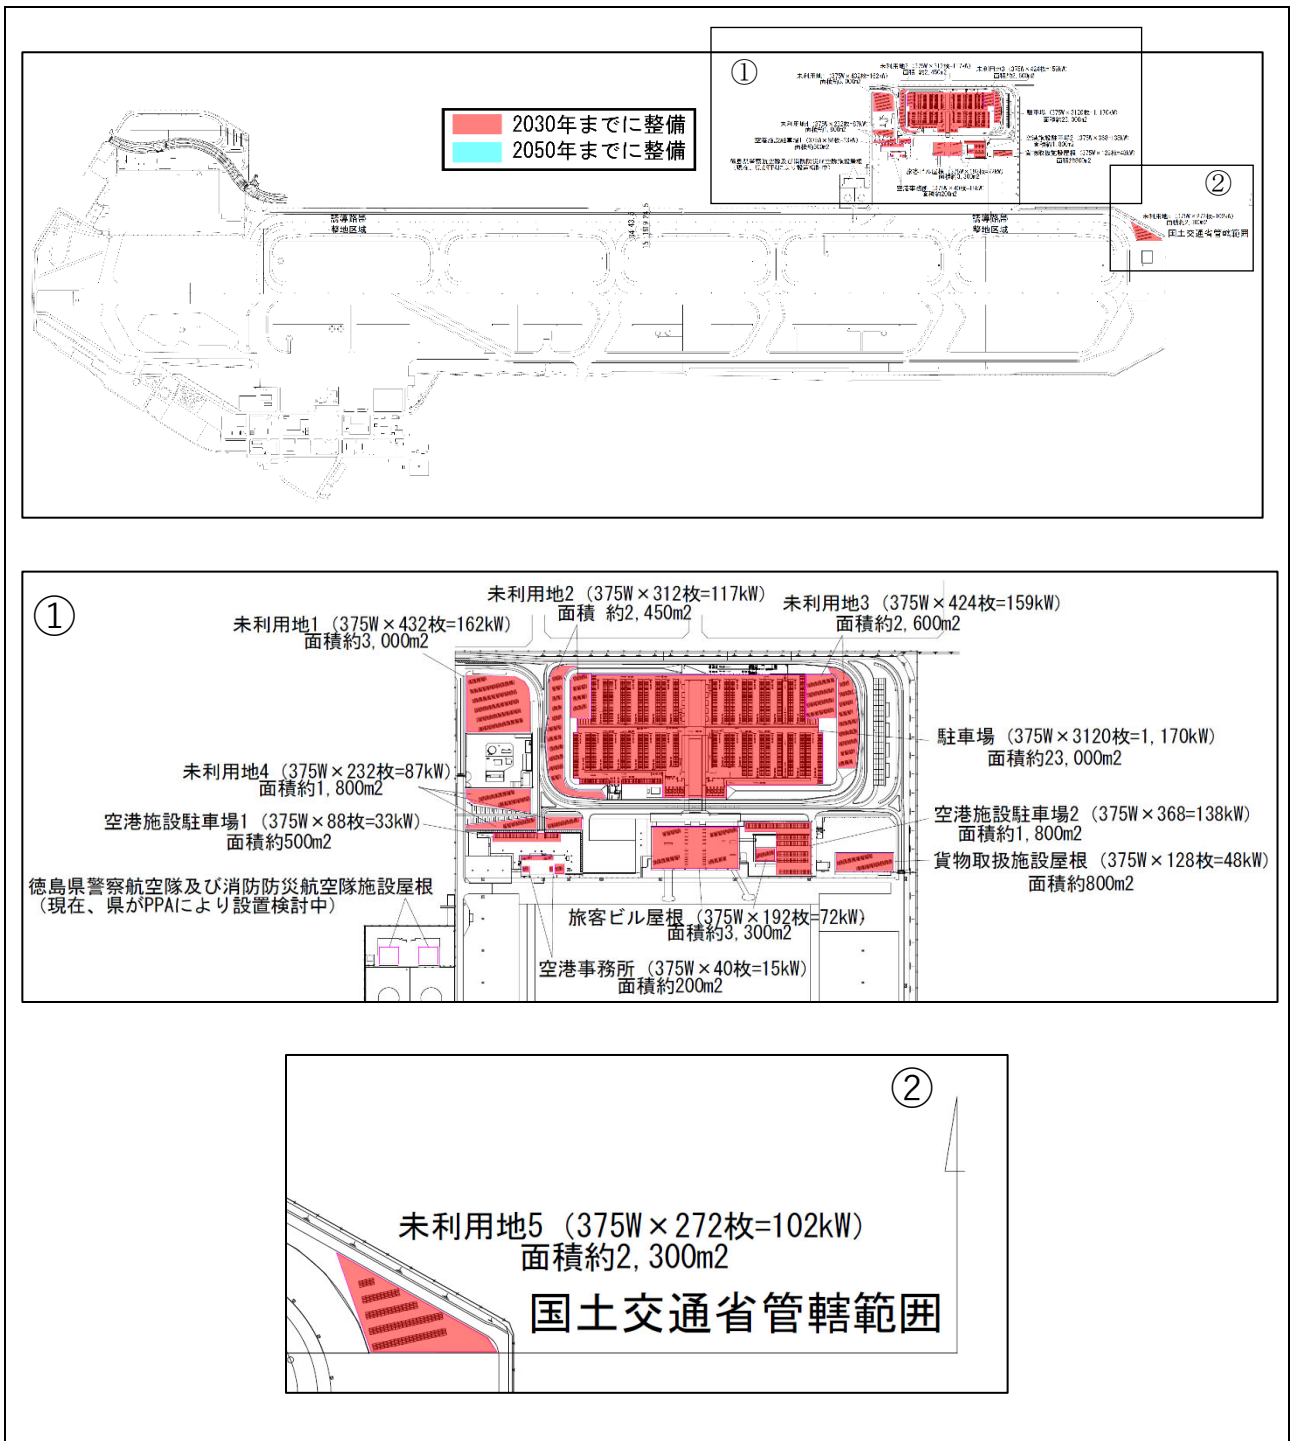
2030年までに整備
2050年までに整備

①

②

誘導路等
撃地区域

誘導路等
撃地区域

国土交通省管轄範囲

①

未利用地1（375W×432枚=162kW）
面積約3,000m2

未利用地2（375W×312枚=117kW）
面積 約2,450m2

未利用地3（375W×424枚=159kW）
面積約2,600m2

駐車場（375W×3120枚=1,170kW）
面積約23,000m2

未利用地4（375W×232枚=87kW）
面積約1,800m2

空港施設駐車場1（375W×88枚=33kW）
面積約500m2

空港施設駐車場2（375W×368=138kW）
面積約1,800m2

貨物取扱施設屋根（375W×128枚=48kW）
面積約800m2

徳島県警察航空隊及び消防防災航空隊施設屋根
（現在、県がPPAにより設置検討中）

旅客ビル屋根（375W×192枚=72kW）
面積約3,300m2

空港事務所（375W×40枚=15kW）
面積約200m2

②

未利用地5（375W×272枚=102kW）
面積約2,300m2

国土交通省管轄範囲